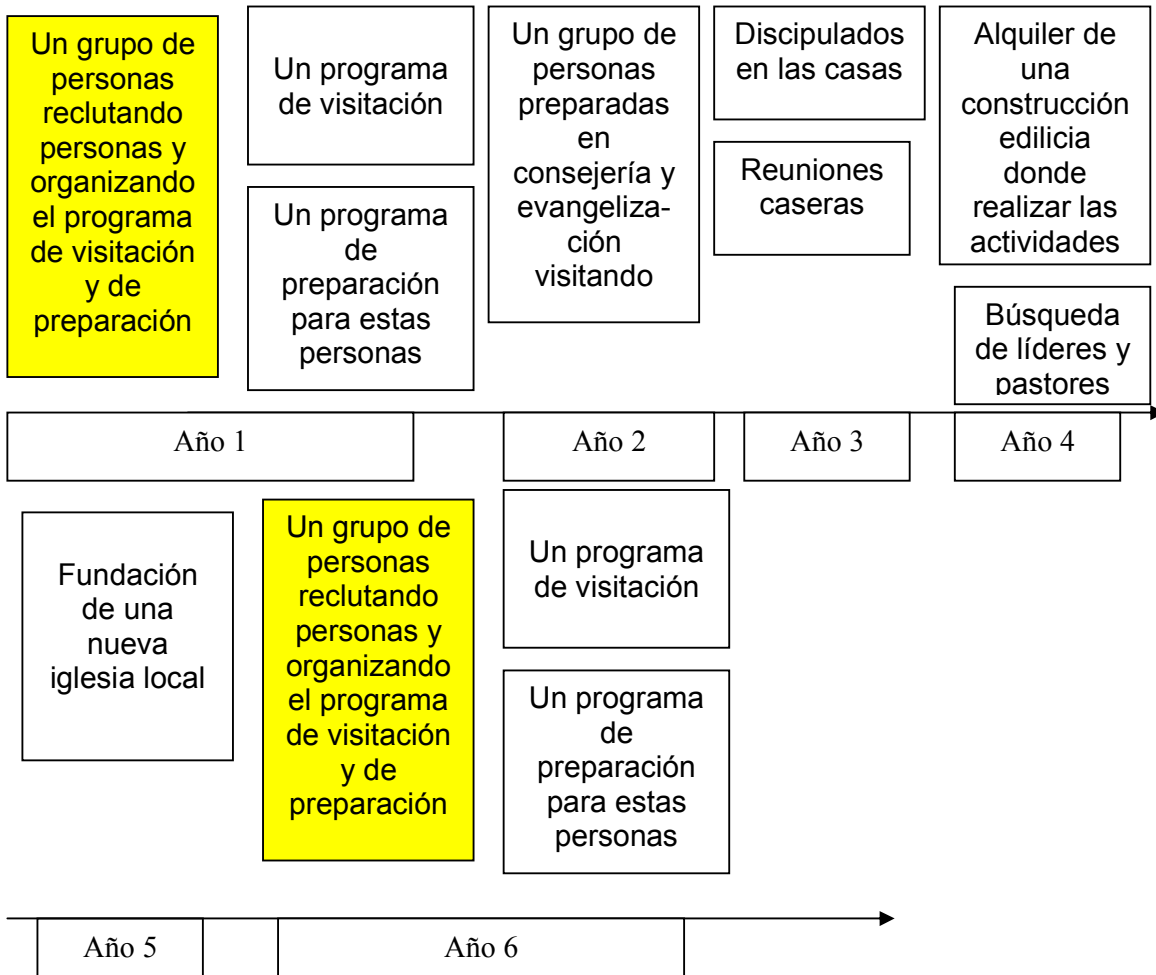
Un grupo de personas reclutando personas y organizando el programa de visitación y de preparación

Un programa de visitación

Un programa de preparación para estas personas

Un grupo de personas preparadas en consejería y evangelización visitando

Discipulados en las casas

Reuniones caseras

Alquiler de una construcción edilicia donde realizar las actividades

Búsqueda de líderes y pastores

Año 1

Año 2

Año 3

Año 4

Fundación de una nueva iglesia local

Un grupo de personas reclutando personas y organizando el programa de visitación y de preparación

Un programa de visitación

Un programa de preparación para estas personas

Año 5

Año 6